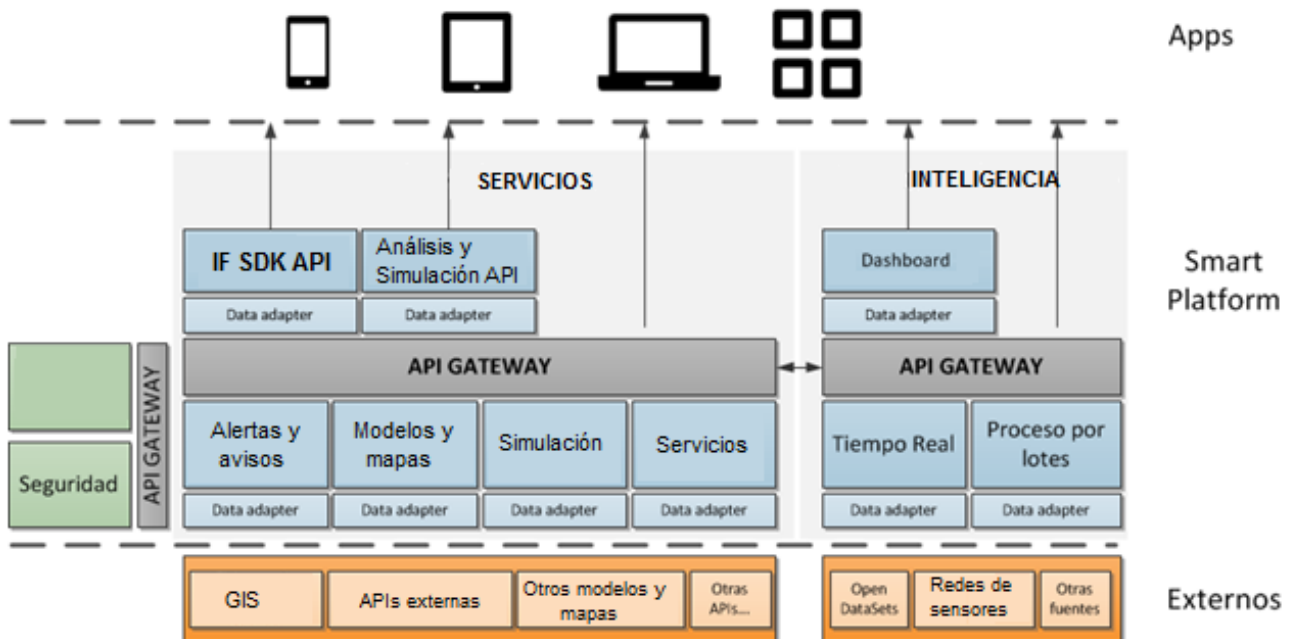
Apps

SERVICIOS

INTELIGENCIA

Smart Platform

IF SDK API

Análisis y Simulación API

Data adapter

Data adapter

Dashboard

Data adapter

API GATEWAY

API GATEWAY

API GATEWAY

Seguridad

Alertas y avisos

Modelos y mapas

Simulación

Servicios

Tiempo Real

Proceso por lotes

Data adapter

Data adapter

Data adapter

Data adapter

Data adapter

Data adapter

GIS

APIs externas

Otros modelos y mapas

Otras APIs...

Open DataSets

Redes de sensores

Otras fuentes

Externos